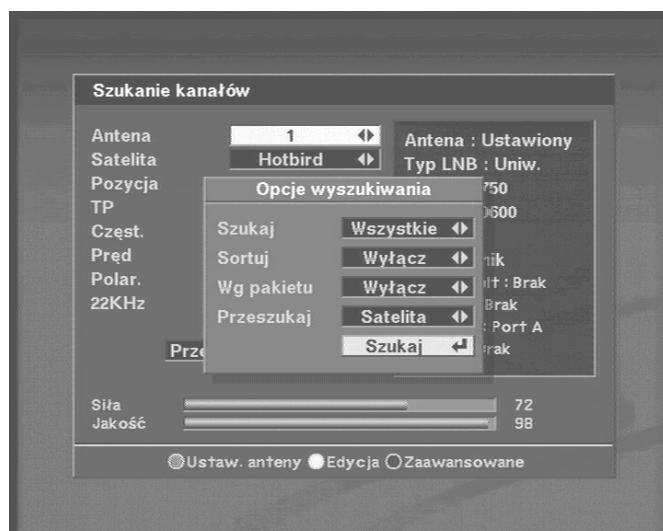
Szukanie kanałów

Antena 1
Satelita Hotbird
Pozycja
TP
Częst.
Pręd
Polar.
22KHz

Antena : Ustawiony
Typ LNB : Uniw.
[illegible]750
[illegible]0600
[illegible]nik
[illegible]lt : Brak
Brak
: Port A
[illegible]rak

Opcje wyszukiwania
Szukaj Wszystkie
Sortuj Wyłącz
Wg pakietu Wyłącz
Przeszukaj Satelita
Szukaj

Prz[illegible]

Siła 72
Jakość 98

Ustaw. anteny Edycja Zaawansowane